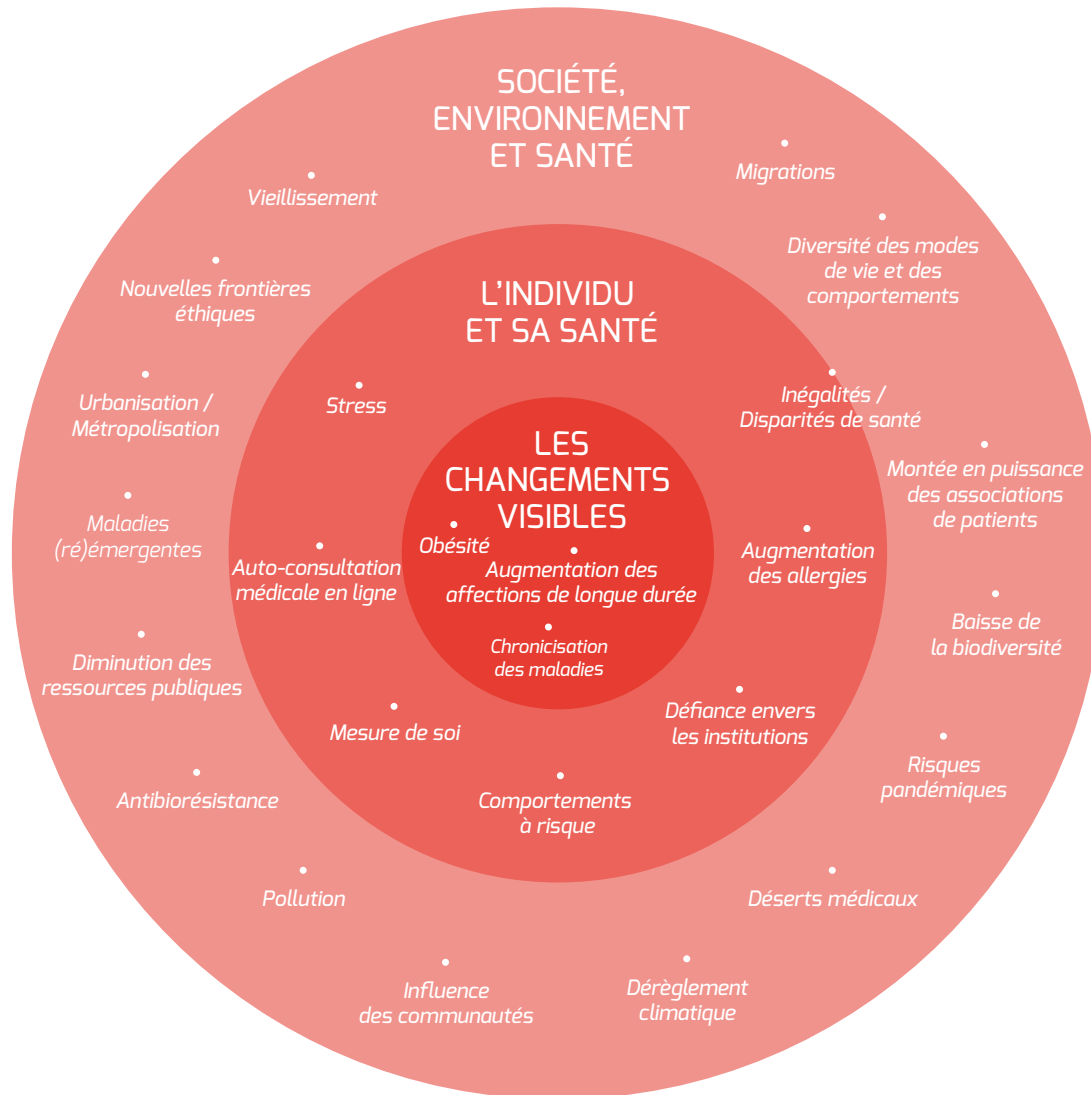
SOCIÉTÉ, ENVIRONNEMENT ET SANTÉ

Vieillissement

Migrations

Diversité des modes de vie et des comportements

Nouvelles frontières éthiques

L'INDIVIDU ET SA SANTÉ

Urbanisation / Métropolisation

Stress

Inégalités / Disparités de santé

Montée en puissance des associations de patients

LES CHANGEMENTS VISIBLES

Maladies (ré)émergentes

Obésité

Augmentation des affections de longue durée

Auto-consultation médicale en ligne

Augmentation des allergies

Chronicisation des maladies

Baisse de la biodiversité

Diminution des ressources publiques

Mesure de soi

Défiance envers les institutions

Risques pandémiques

Antibiorésistance

Comportements à risque

Pollution

Déserts médicaux

Influence des communautés

Dérèglement climatique